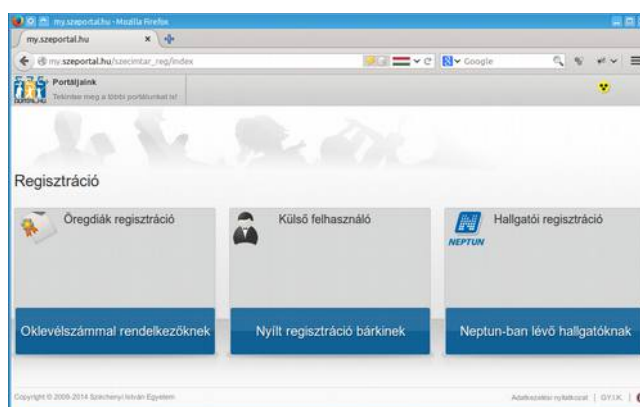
my.szeportal.hu - Mozilla Firefox
my.szeportal.hu
my.szeportal.hu/szecimtar_reg/index
Google
Portáljaink
Tekintse meg a többi portálunkat is!
PORTAL.HU

Regisztráció

Öregdiák regisztráció
Oklevélszámmal rendelkezőknek

Külső felhasználó
Nyílt regisztráció bárkinek

Hallgatói regisztráció
NEPTUN
Neptun-ban lévő hallgatóknak

Copyright © 2009-2014 Széchenyi István Egyetem
Adatkezelési nyilatkozat | GY.I.K. |